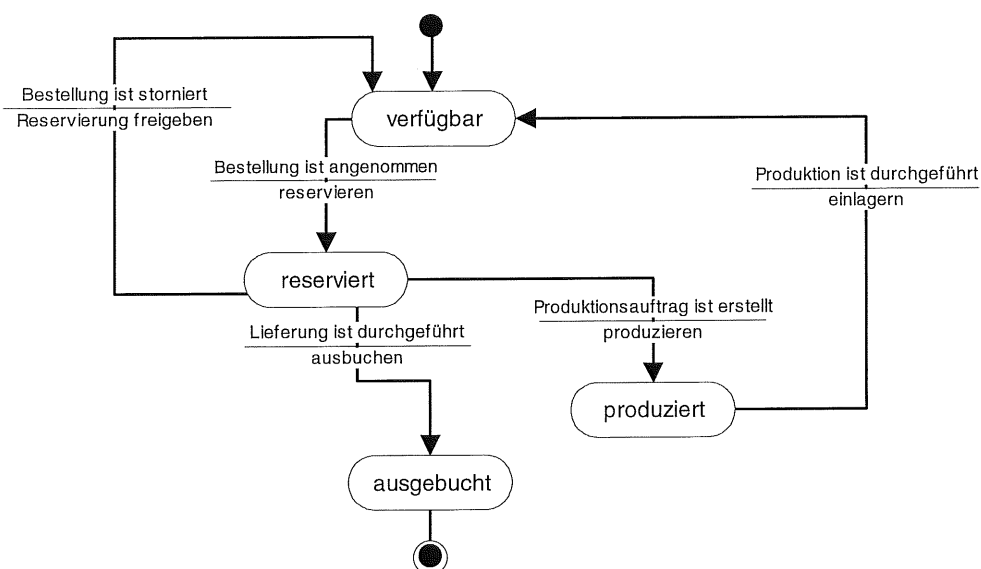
Bestellung ist storniert
Reservierung freigeben

verfügbar

Bestellung ist angenommen
reservieren

Produktion ist durchgeführt
einlagern

reserviert

Produktionsauftrag ist erstellt
produzieren

Lieferung ist durchgeführt
ausbuchen

produziert

ausgebucht